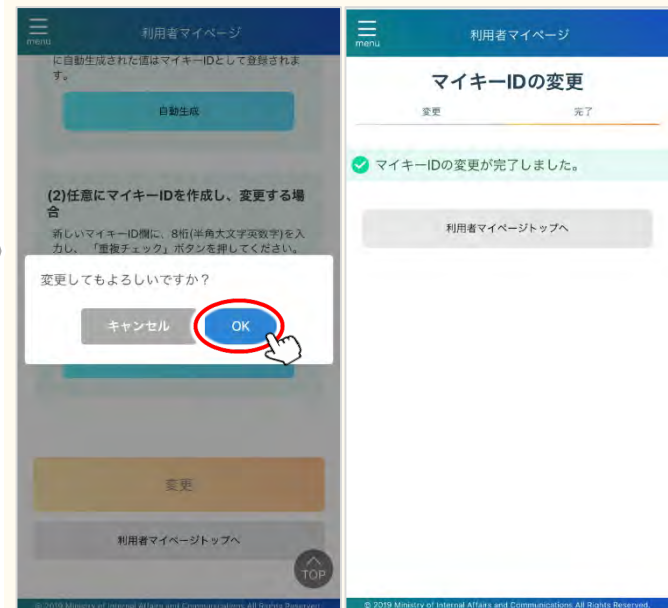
menu

利用者マイページ

に自動生成された値はマイキーIDとして登録されます。

自動生成

(2)任意にマイキーIDを作成し、変更する場合

新しいマイキーID欄に、8桁(半角大文字英数字)を入力し、「重複チェック」ボタンを押してください。

変更してもよろしいですか？

キャンセル

OK

変更

利用者マイページトップへ

TOP

© 2019 Ministry of Internal Affairs and Communications All Rights Reserved.

menu

利用者マイページ

マイキーIDの変更

変更

完了

マイキーIDの変更が完了しました。

利用者マイページトップへ

© 2019 Ministry of Internal Affairs and Communications All Rights Reserved.